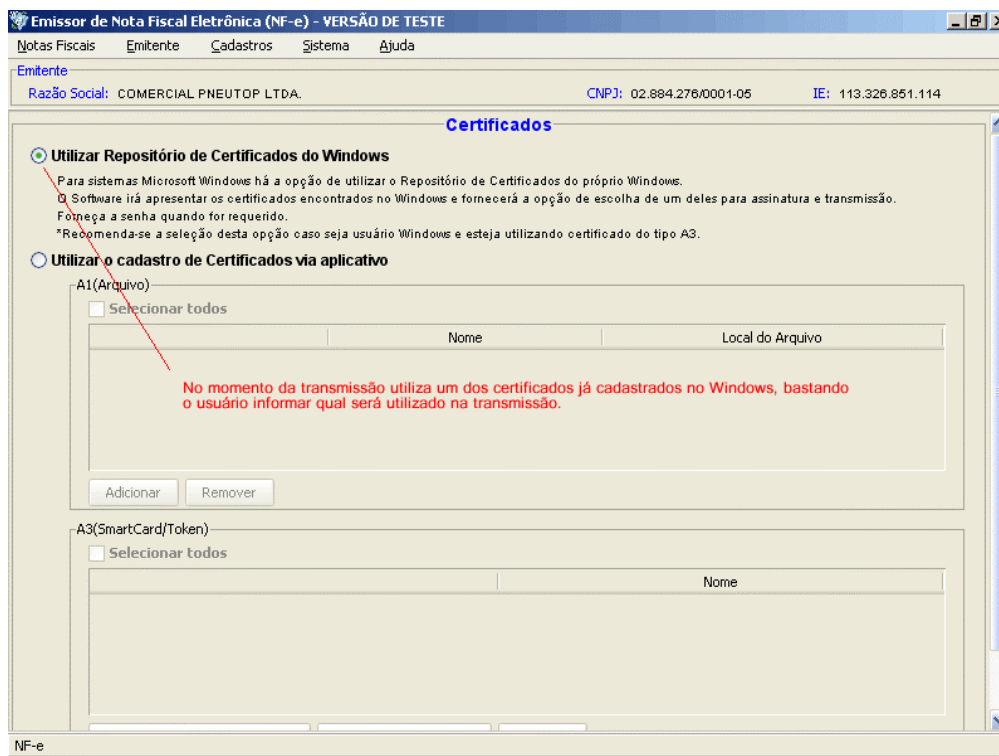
Emissor de Nota Fiscal Eletrônica (NF-e) - VERSÃO DE TESTE

Notas Fiscais Emitente Cadastros Sistema Ajuda

Emitente
Razão Social: COMERCIAL PNEUTOP LTDA. CNPJ: 02.884.276/0001-05 IE: 113.326.851.114

Certificados

Utilizar Repositório de Certificados do Windows

Para sistemas Microsoft Windows há a opção de utilizar o Repositório de Certificados do próprio Windows.
O Software irá apresentar os certificados encontrados no Windows e fornecerá a opção de escolha de um deles para assinatura e transmissão.
Forneça a senha quando for requerido.
*Recomenda-se a seleção desta opção caso seja usuário Windows e esteja utilizando certificado do tipo A3.

Utilizar o cadastro de Certificados via aplicativo

A1(Arquivo)
Selecionar todos

| | Nome | Local do Arquivo |
|---|---|---|

No momento da transmissão utiliza um dos certificados já cadastrados no Windows, bastando o usuário informar qual será utilizado na transmissão.

Adicionar Remover

A3(SmartCard/Token)
Selecionar todos

| | Nome |
|---|---|

NF-e